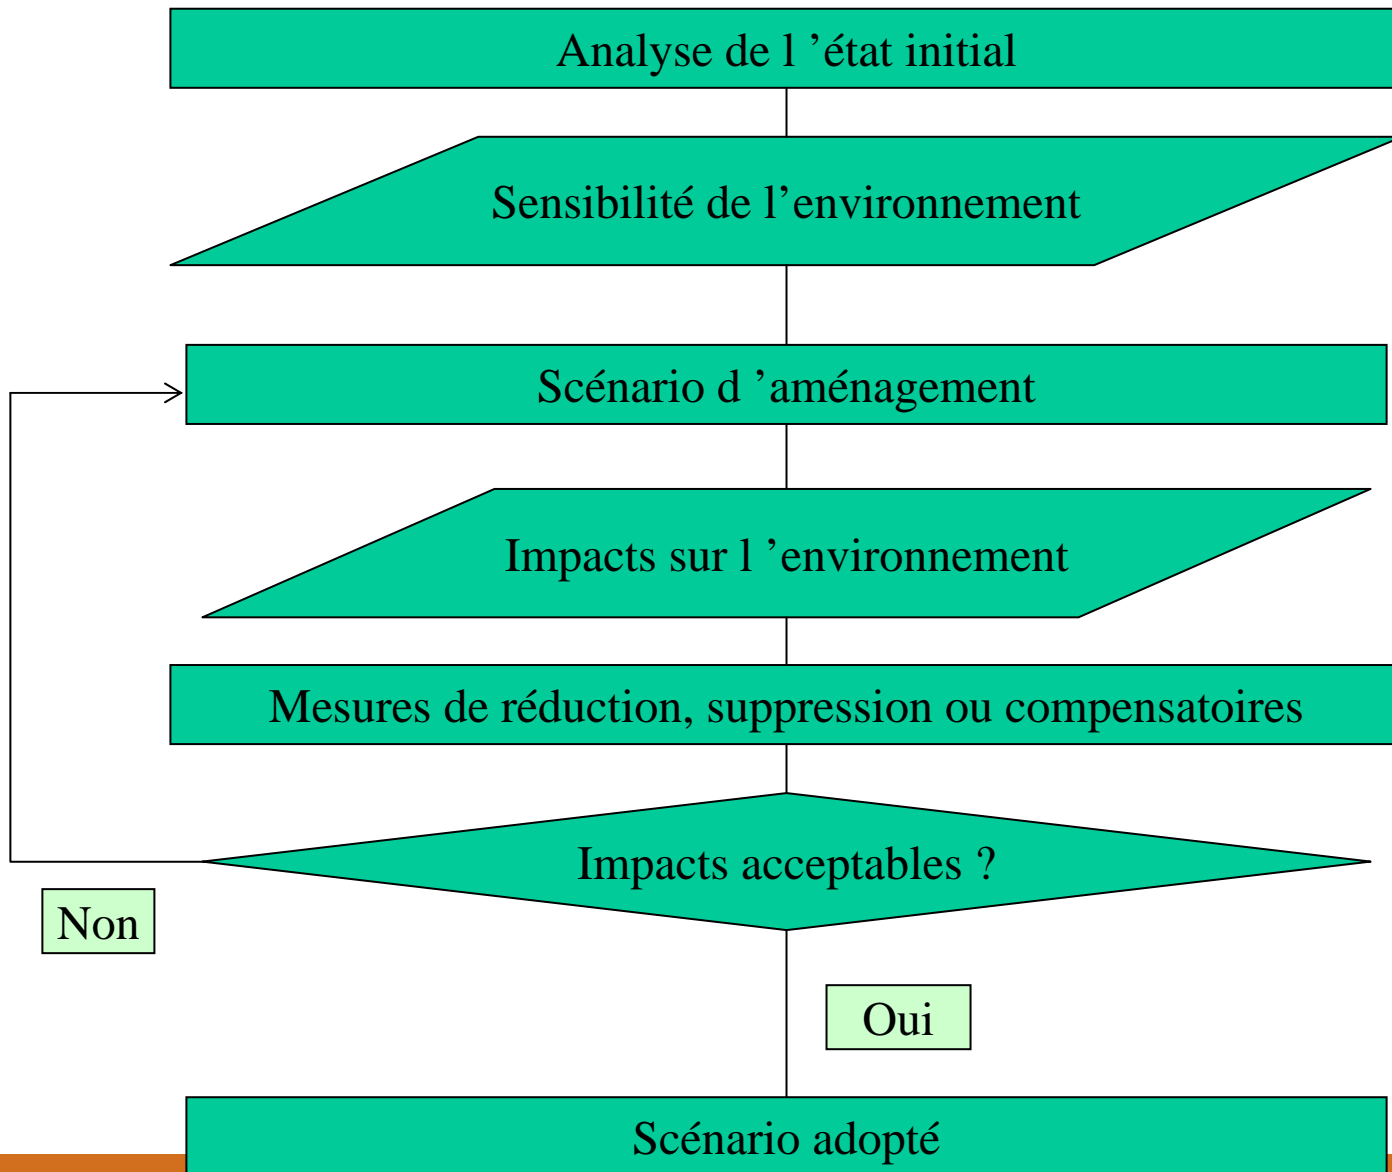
Analyse de l ’état initial

Sensibilité de l’environnement

Scénario d ’aménagement

Impacts sur l ’environnement

Mesures de réduction, suppression ou compensatoires

Impacts acceptables ?

Non

Oui

Scénario adopté